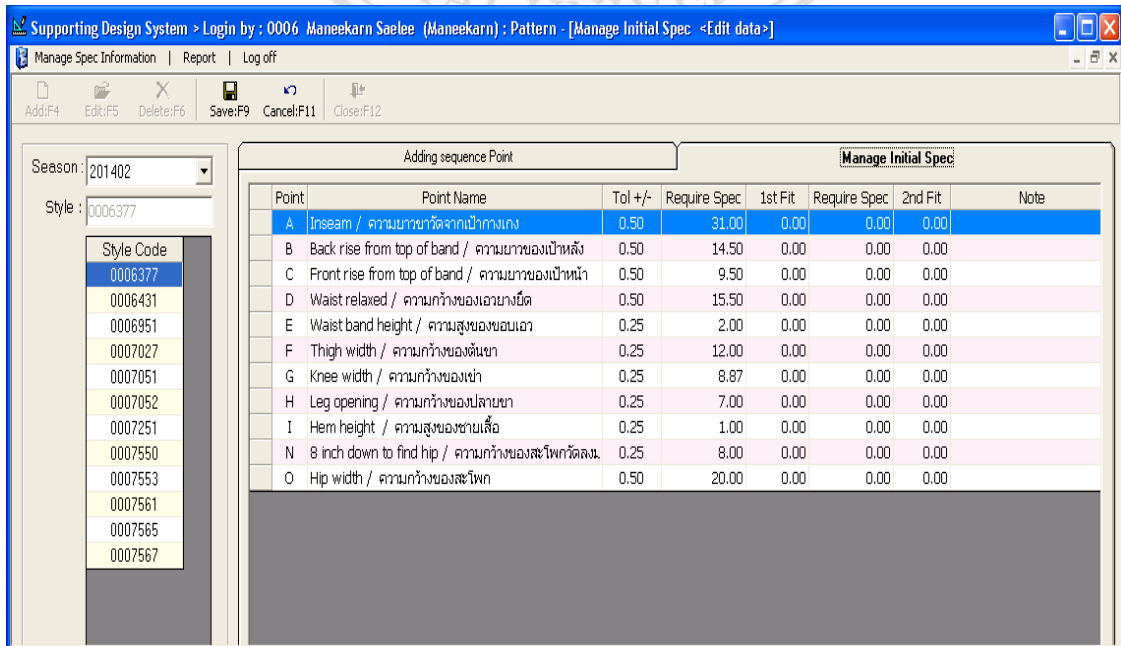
Supporting Design System > Login by : 0006 Maneekarn Saelee (Maneekarn) : Pattern - [Manage Initial Spec <Edit data>]

Manage Spec Information | Report | Log off

Add:F4 Edit:F5 Delete:F6 Save:F9 Cancel:F11 Close:F12

Season : 201402

Style : 0006377

| Style Code |
|---|
| 0006377 |
| 0006431 |
| 0006951 |
| 0007027 |
| 0007051 |
| 0007052 |
| 0007251 |
| 0007550 |
| 0007553 |
| 0007561 |
| 0007565 |
| 0007567 |

Adding sequence Point

Manage Initial Spec

| Point | Point Name | Tol +/- | Require Spec | 1st Fit | Require Spec | 2nd Fit | Note |
|---|---|---|---|---|---|---|---|
| A | Inseam / ความยาวขาวัดจากเป้ากางเกง | 0.50 | 31.00 | 0.00 | 0.00 | 0.00 | |
| B | Back rise from top of band / ความยาวของเป้าหลัง | 0.50 | 14.50 | 0.00 | 0.00 | 0.00 | |
| C | Front rise from top of band / ความยาวของเป้าหน้า | 0.50 | 9.50 | 0.00 | 0.00 | 0.00 | |
| D | Waist relaxed / ความกว้างของเอวยางยืด | 0.50 | 15.50 | 0.00 | 0.00 | 0.00 | |
| E | Waist band height / ความสูงของขอบเอว | 0.25 | 2.00 | 0.00 | 0.00 | 0.00 | |
| F | Thigh width / ความกว้างของต้นขา | 0.25 | 12.00 | 0.00 | 0.00 | 0.00 | |
| G | Knee width / ความกว้างของเข่า | 0.25 | 8.87 | 0.00 | 0.00 | 0.00 | |
| H | Leg opening / ความกว้างของปลายขา | 0.25 | 7.00 | 0.00 | 0.00 | 0.00 | |
| I | Hem height / ความสูงของชายเสื้อ | 0.25 | 1.00 | 0.00 | 0.00 | 0.00 | |
| N | 8 inch down to find hip / ความกว้างของสะโพกวัดลง. | 0.25 | 8.00 | 0.00 | 0.00 | 0.00 | |
| O | Hip width / ความกว้างของสะโพก | 0.50 | 20.00 | 0.00 | 0.00 | 0.00 | |